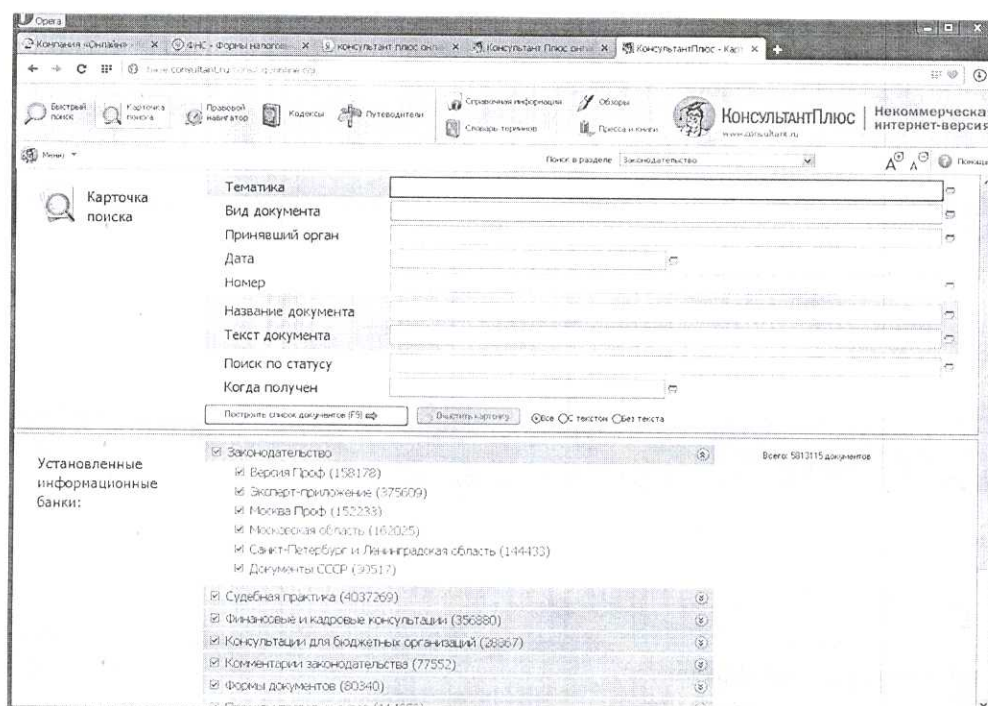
Opera

Компания «Онлайн» × ФНС - Формы налогов × консультант плюс онл × Консультант Плюс онл × КонсультантПлюс - Карт ×

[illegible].consultant.ru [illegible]

Быстрый поиск
Карточка поиска
Правовой навигатор
Кодексы
Путеводители
Справочная информация
Обзоры
Словарь терминов
Пресса и книги
КонсультантПлюс
www.consultant.ru
Некоммерческая интернет-версия

Меню

Поиск в разделе Законодательство

Помощь

Карточка поиска

Тематика
Вид документа
Принявший орган
Дата
Номер
Название документа
Текст документа
Поиск по статусу
Когда получен

Построить список документов (F9)
Очистить карточку
Все С текстом Без текста

Установленные информационные банки:

Законодательство
Всего: 5813115 документов
Версия Проф (158178)
Эксперт-приложение (375609)
Москва Проф (152233)
Московская область (162025)
Санкт-Петербург и Ленинградская область (144433)
Документы СССР (30517)
Судебная практика (4037269)
Финансовые и кадровые консультации (356880)
Консультации для бюджетных организаций (28867)
Комментарии законодательства (77552)
Формы документов (80340)